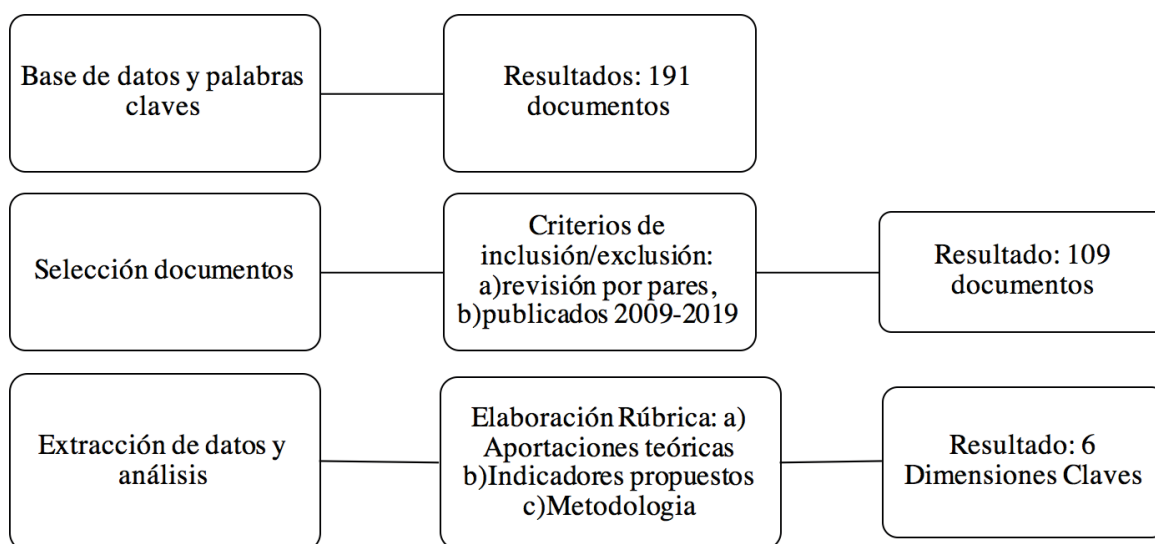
Base de datos y palabras claves

Resultados: 191 documentos

Selección documentos

Criterios de inclusión/exclusión: a)revisión por pares, b)publicados 2009-2019

Resultado: 109 documentos

Extracción de datos y análisis

Elaboración Rúbrica: a) Aportaciones teóricas b)Indicadores propuestos c)Metodologia

Resultado: 6 Dimensiones Claves